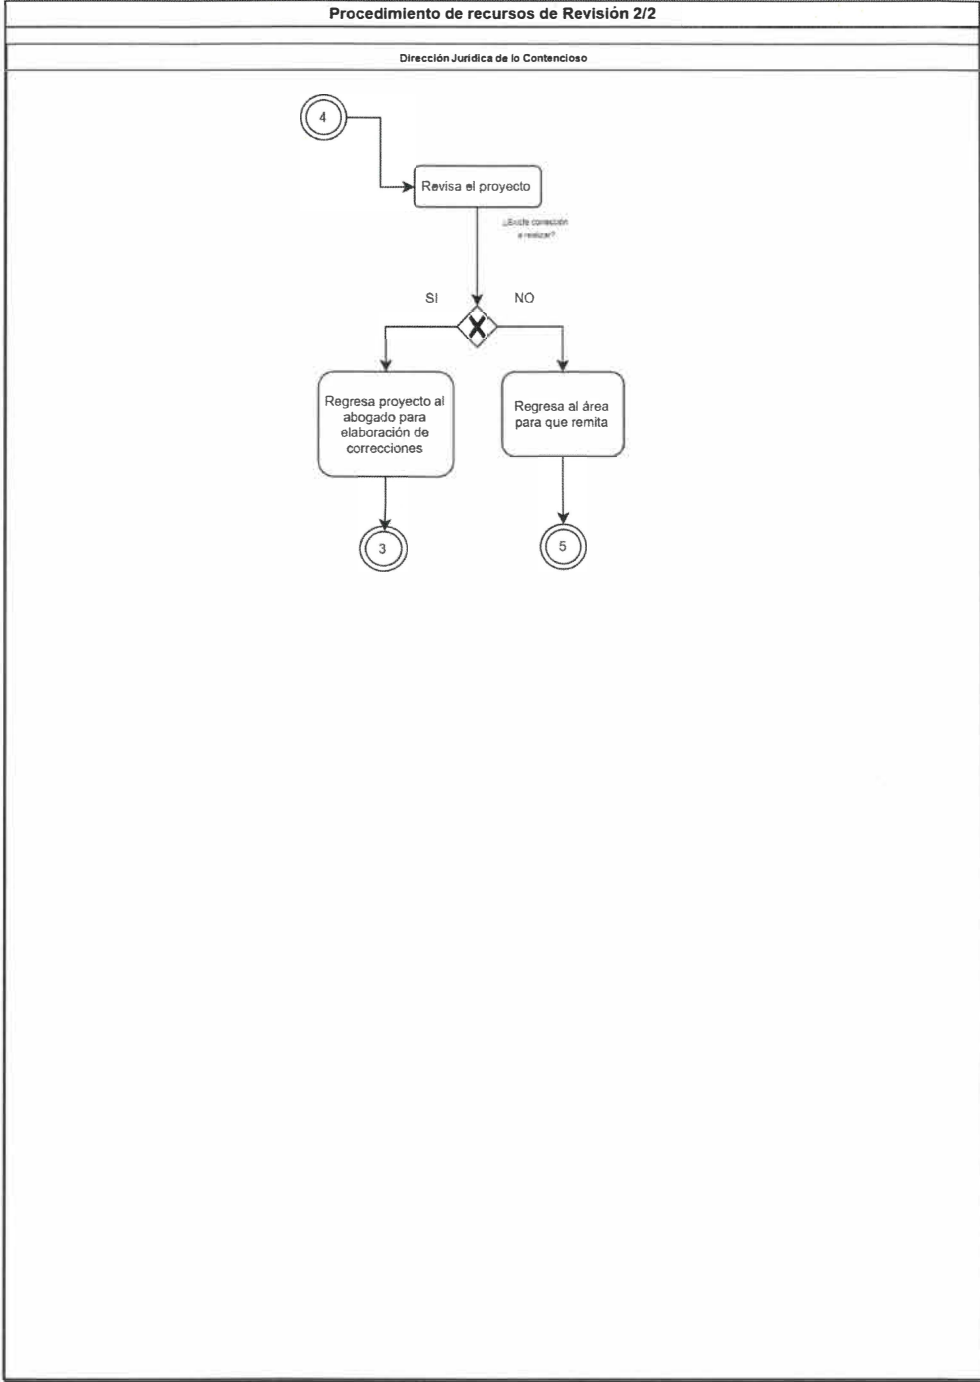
Procedimiento de recursos de Revisión 2/2

Dirección Jurídica de lo Contencioso

4

Revisa el proyecto

¿Existe corrección a realizar?

SI

NO

Regresa proyecto al abogado para elaboración de correcciones

Regresa al área para que remita

3

5